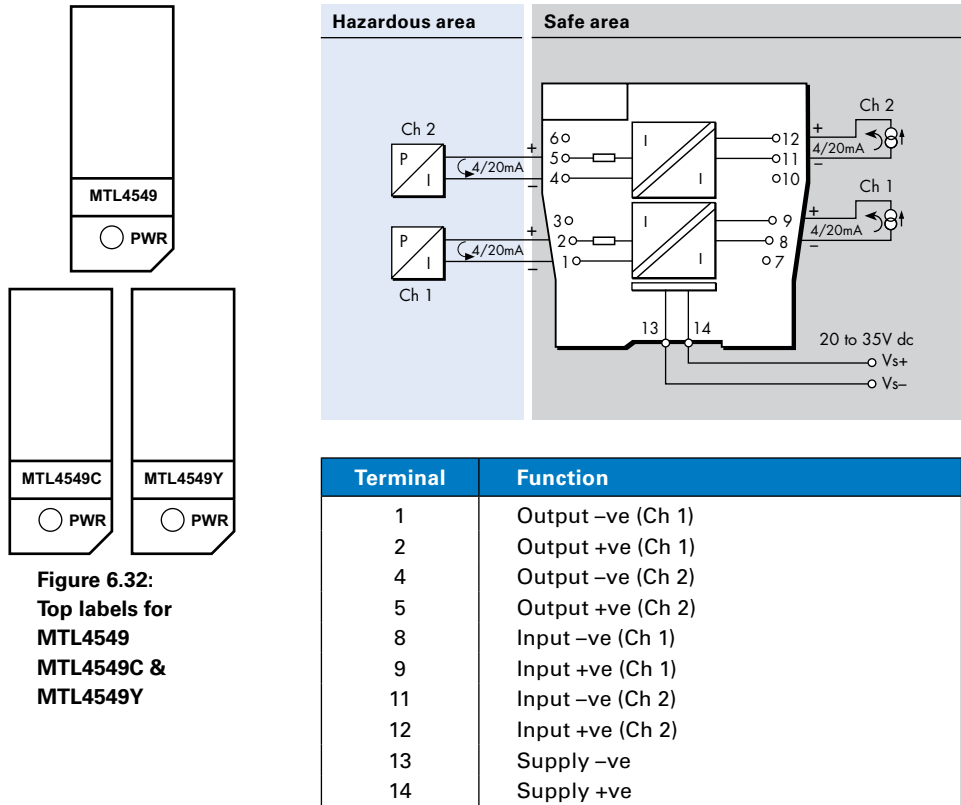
MTL4549
PWR

MTL4549C
PWR

MTL4549Y
PWR

Figure 6.32: Top labels for MTL4549 MTL4549C & MTL4549Y

Hazardous area

Safe area

Ch 2
P
I
4/20mA
+
–
6
5
4
I
I
12
11
10
+
4/20mA
–
Ch 2

Ch 1
+
4/20mA
–

3
2
1
I
I
9
8
7
P
I
4/20mA
+
–
Ch 1

13
14
20 to 35V dc
Vs+
Vs–

| Terminal | Function |
|---|---|
| 1 | Output –ve (Ch 1) |
| 2 | Output +ve (Ch 1) |
| 4 | Output –ve (Ch 2) |
| 5 | Output +ve (Ch 2) |
| 8 | Input –ve (Ch 1) |
| 9 | Input +ve (Ch 1) |
| 11 | Input –ve (Ch 2) |
| 12 | Input +ve (Ch 2) |
| 13 | Supply –ve |
| 14 | Supply +ve |